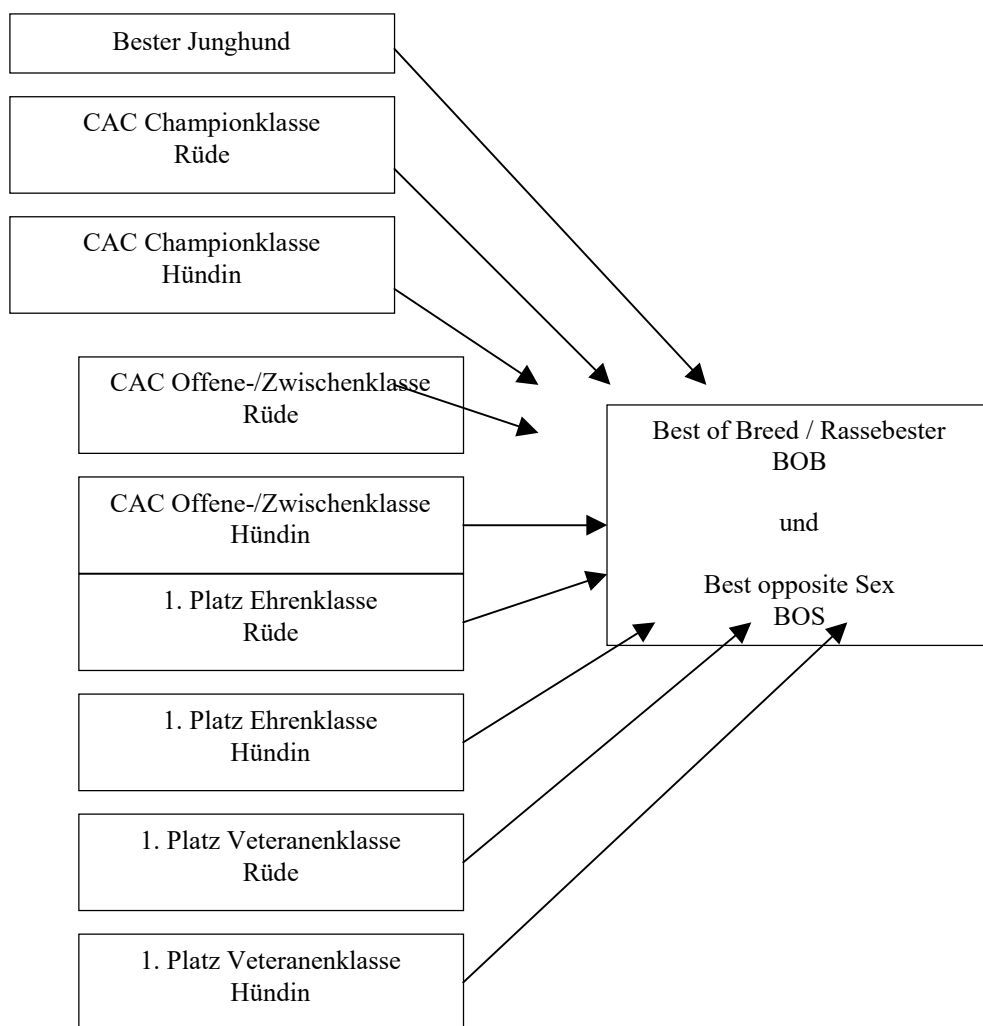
Bester Junghund

CAC Championklasse
Rüde

CAC Championklasse
Hündin

CAC Offene-/Zwischenklasse
Rüde

CAC Offene-/Zwischenklasse
Hündin

1. Platz Ehrenklasse
Rüde

1. Platz Ehrenklasse
Hündin

1. Platz Veteranenklasse
Rüde

1. Platz Veteranenklasse
Hündin

Best of Breed / Rassebester
BOB

und

Best opposite Sex
BOS